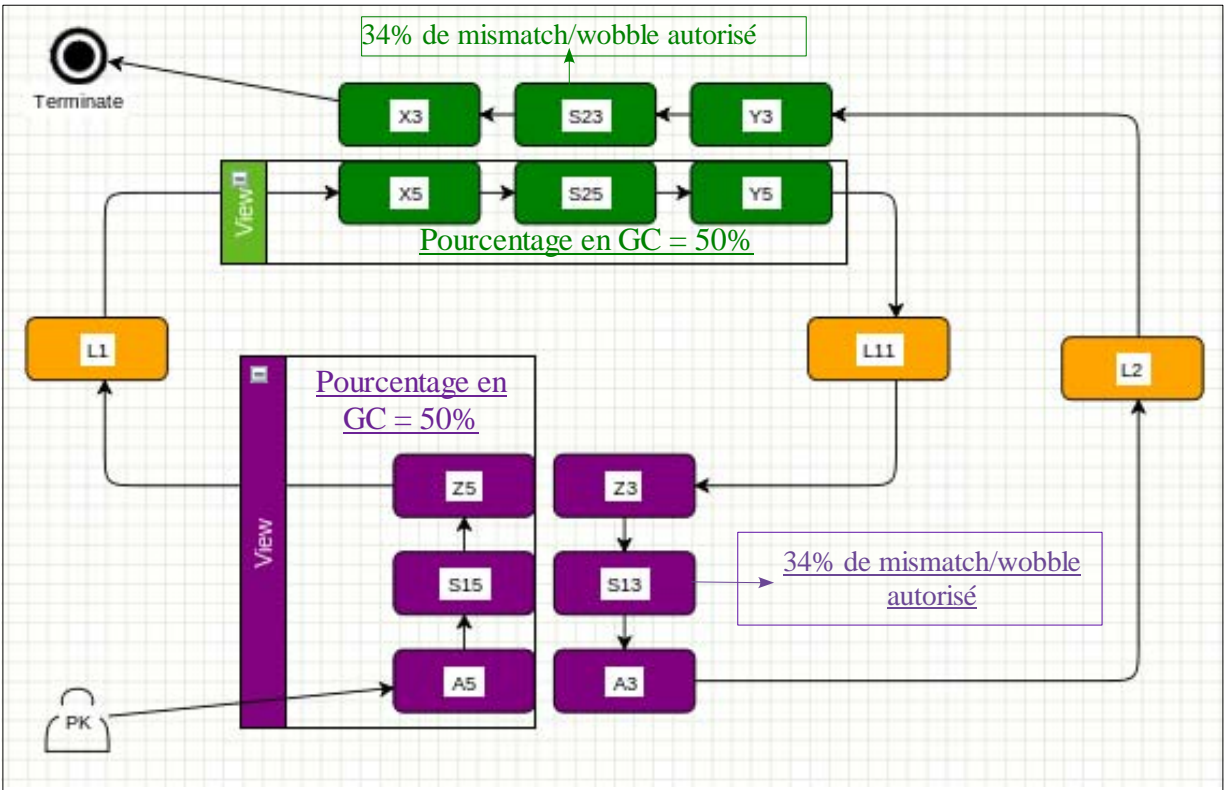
34% de mismatch/wobble autorisé

Terminate

X3

S23

Y3

View

X5

S25

Y5

Pourcentage en GC = 50%

L1

L11

L2

View

Pourcentage en GC = 50%

Z5

Z3

S15

S13

34% de mismatch/wobble autorisé

A5

A3

PK